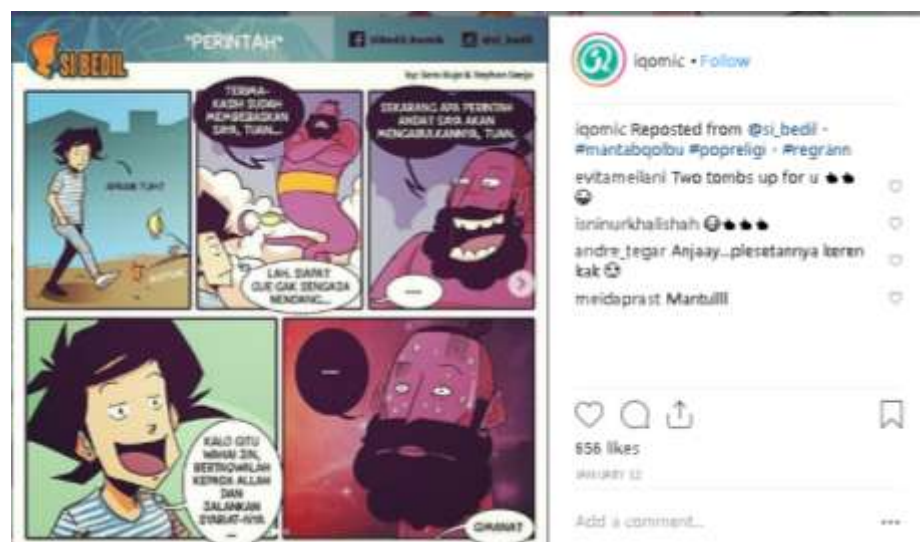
SI BEDIL

"PERINTAH"

sibedil.komik

@si_bedil

by: Sena Bagio & Stephen Saejo

APAAN TUH?

TERIMA KASIH SUDAH MEMBEBASKAN SAYA, TUAN...

LAH, SIAPA? GUE GAK SENGAJA NENDANG...

SEKARANG APA PERINTAH ANDA? SAYA AKAN MENGABULKANNYA, TUAN.

...

KALO GITU WAHAI JIN, BERTAQWALAH KEPADA ALLAH DAN JALANKAN SYARIAT-NYA ...

...

GIMANA?

iqomic • Follow

iqomic Reposted from @si_bedil - #mantabqolbu #popreligi - #regrann

evitameilani Two tombs up for u 👍👍 😂

isninurkhalishah 😂👍👍👍

andre_tegar Anjaay...plesetannya keren kak 😂

meidaprast Mantullll

656 likes

JANUARY 12

Add a comment...

...